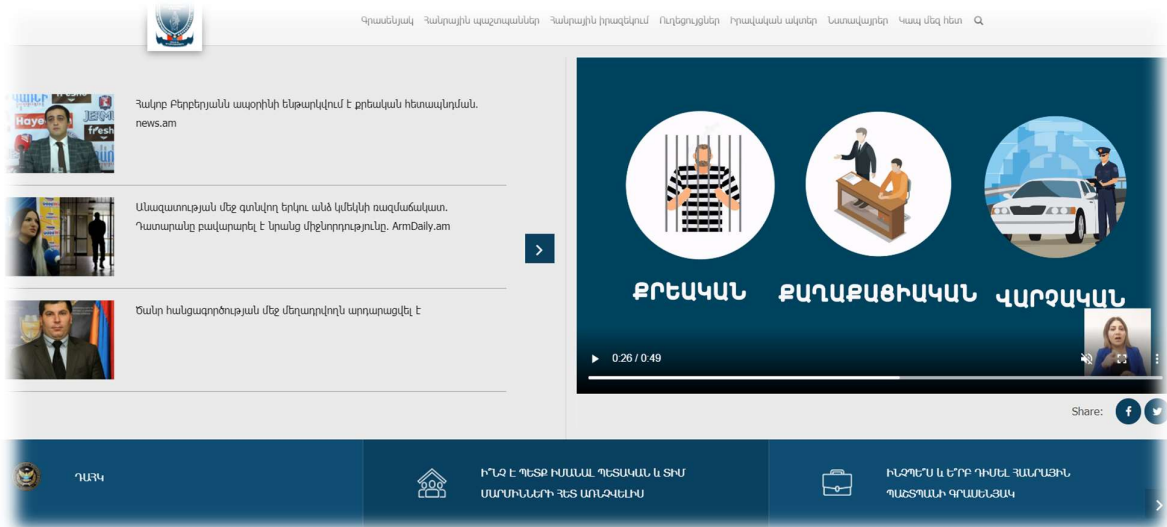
Գրասենյակ Հանրային պաշտպաններ Հանրային իրազեկում Ուղեցույցներ Իրավական ակտեր Նստավայրեր Կապ մեզ հետ

Hayer

Հակոբ Բերբերյանն ազատորեն ենթարկվում է քրեական հետապնդման. news.am

Անազատության մեջ գտնվող երկու անձ կմեկնի ռազմաճակատ. Դատարանը բավարարել է նրանց միջնորդությունը. ArmDaily.am

Ծանր հանցագործության մեջ մեղադրվողն արդարացվել է

ՔՐԵԱԿԱՆ ՔԱՂԱՔԱՑԻԱԿԱՆ ՎԱՐՉԱԿԱՆ

0:26 / 0:49

Share:

ՂԱՅԿ

ԻՆՉ Է ՊԵՏՔ ԻՄԱՆԱԼ ՊԵՏԱԿԱՆ և ՏԻՄ ՄԱՐՄԻՆՆԵՐԻ ՀԵՏ ԱՌՆՉՎԵԼԻՍ

ԻՆՉՊԵ՞Ս և Ե՞ՐԲ ԴԻՄԵԼ ՀԱՆՐԱՅԻՆ ՊԱՇՏՊԱՆԻ ԳՐԱՍԵՆՅԱԿ